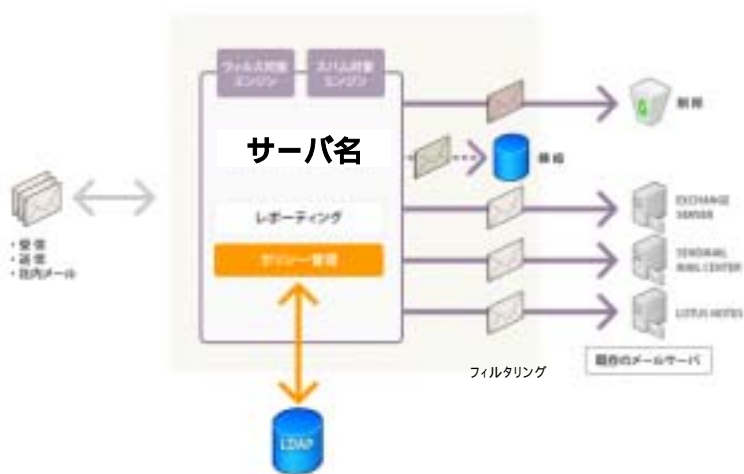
ウィルス対策エンジン

スパム対策エンジン

サーバ名

レポーティング

ポリシー管理

・受信
・送信
・社内メール

削除

隔離

EXCHANGE SERVER

SENDMAIL MAIL CENTER

LOTUS NOTES

既存のメールサーバ

フィルタリング

LDAP